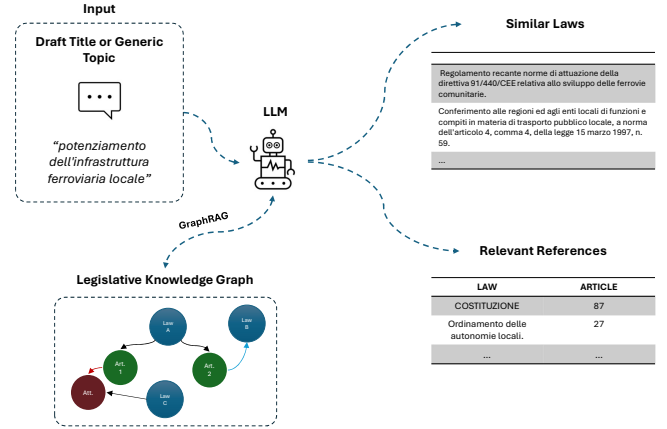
Input

Draft Title or Generic Topic

"potenziamento dell'infrastruttura ferroviaria locale"

LLM

GraphRAG

Legislative Knowledge Graph

Law A

Law B

Art. 1

Art. 2

Att.

Law C

Similar Laws

Regolamento recante norme di attuazione della direttiva 91/440/CEE relativa allo sviluppo delle ferrovie comunitarie.

Conferimento alle regioni ed agli enti locali di funzioni e compiti in materia di trasporto pubblico locale, a norma dell'articolo 4, comma 4, della legge 15 marzo 1997, n. 59.

...

Relevant References

| LAW | ARTICLE |
|---|---|
| COSTITUZIONE | 87 |
| Ordinamento delle autonomie locali. | 27 |
| ... | ... |